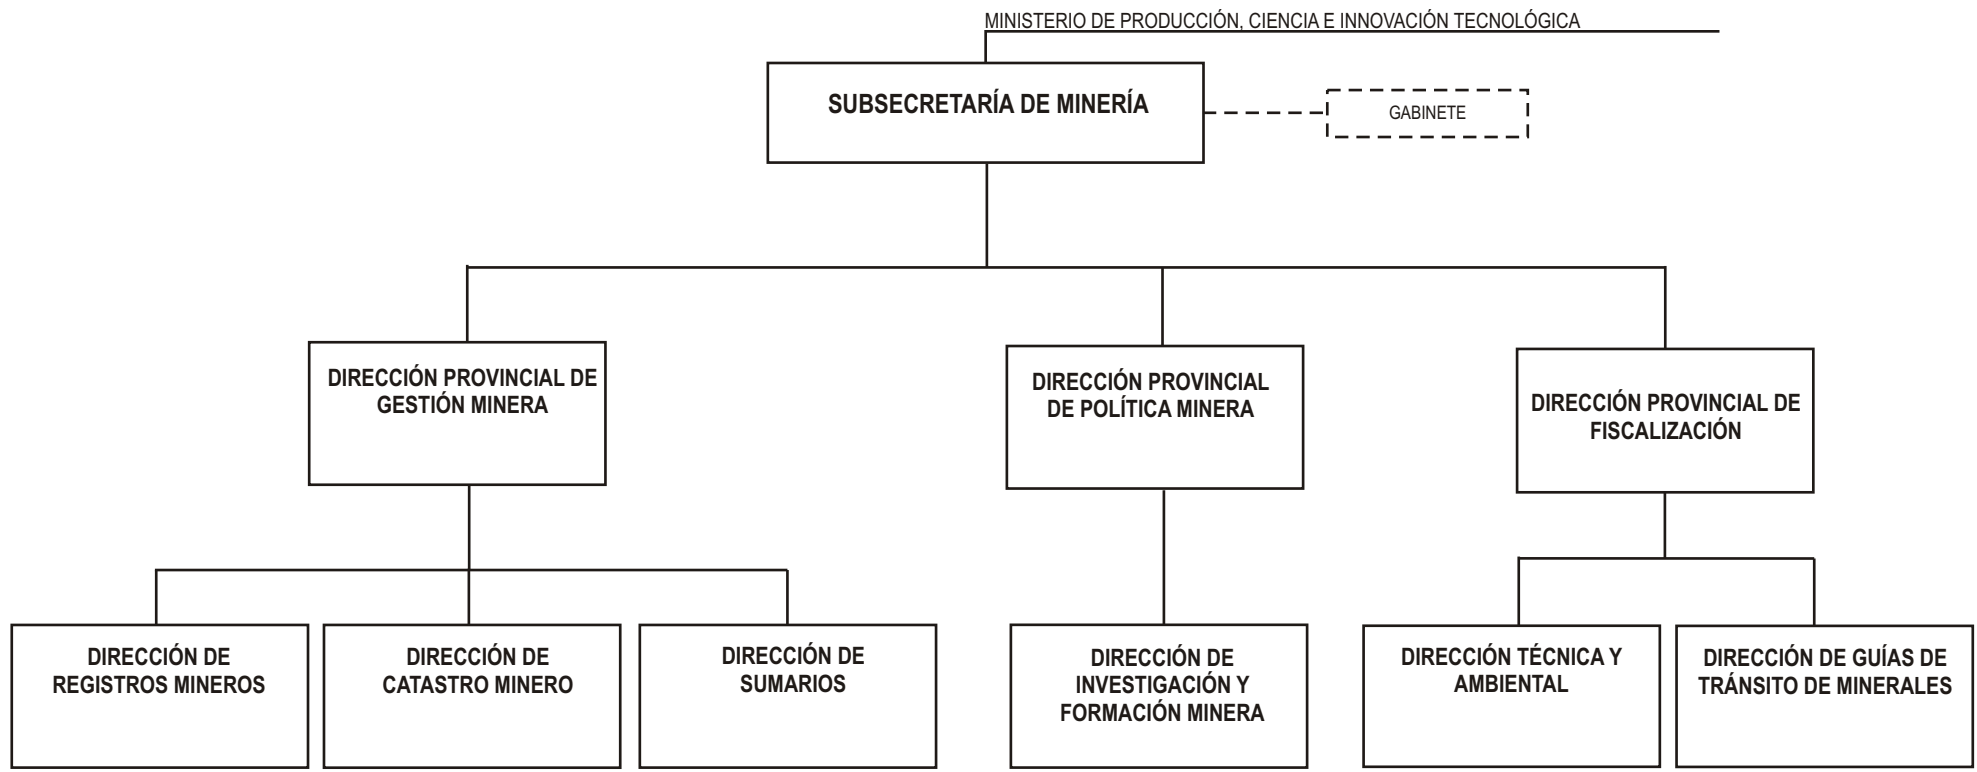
MINISTERIO DE PRODUCCIÓN, CIENCIA E INNOVACIÓN TECNOLÓGICA

SUBSECRETARÍA DE MINERÍA

GABINETE

DIRECCIÓN PROVINCIAL DE GESTIÓN MINERA

DIRECCIÓN PROVINCIAL DE POLÍTICA MINERA

DIRECCIÓN PROVINCIAL DE FISCALIZACIÓN

DIRECCIÓN DE REGISTROS MINEROS

DIRECCIÓN DE CATASTRO MINERO

DIRECCIÓN DE SUMARIOS

DIRECCIÓN DE INVESTIGACIÓN Y FORMACIÓN MINERA

DIRECCIÓN TÉCNICA Y AMBIENTAL

DIRECCIÓN DE GUÍAS DE TRÁNSITO DE MINERALES